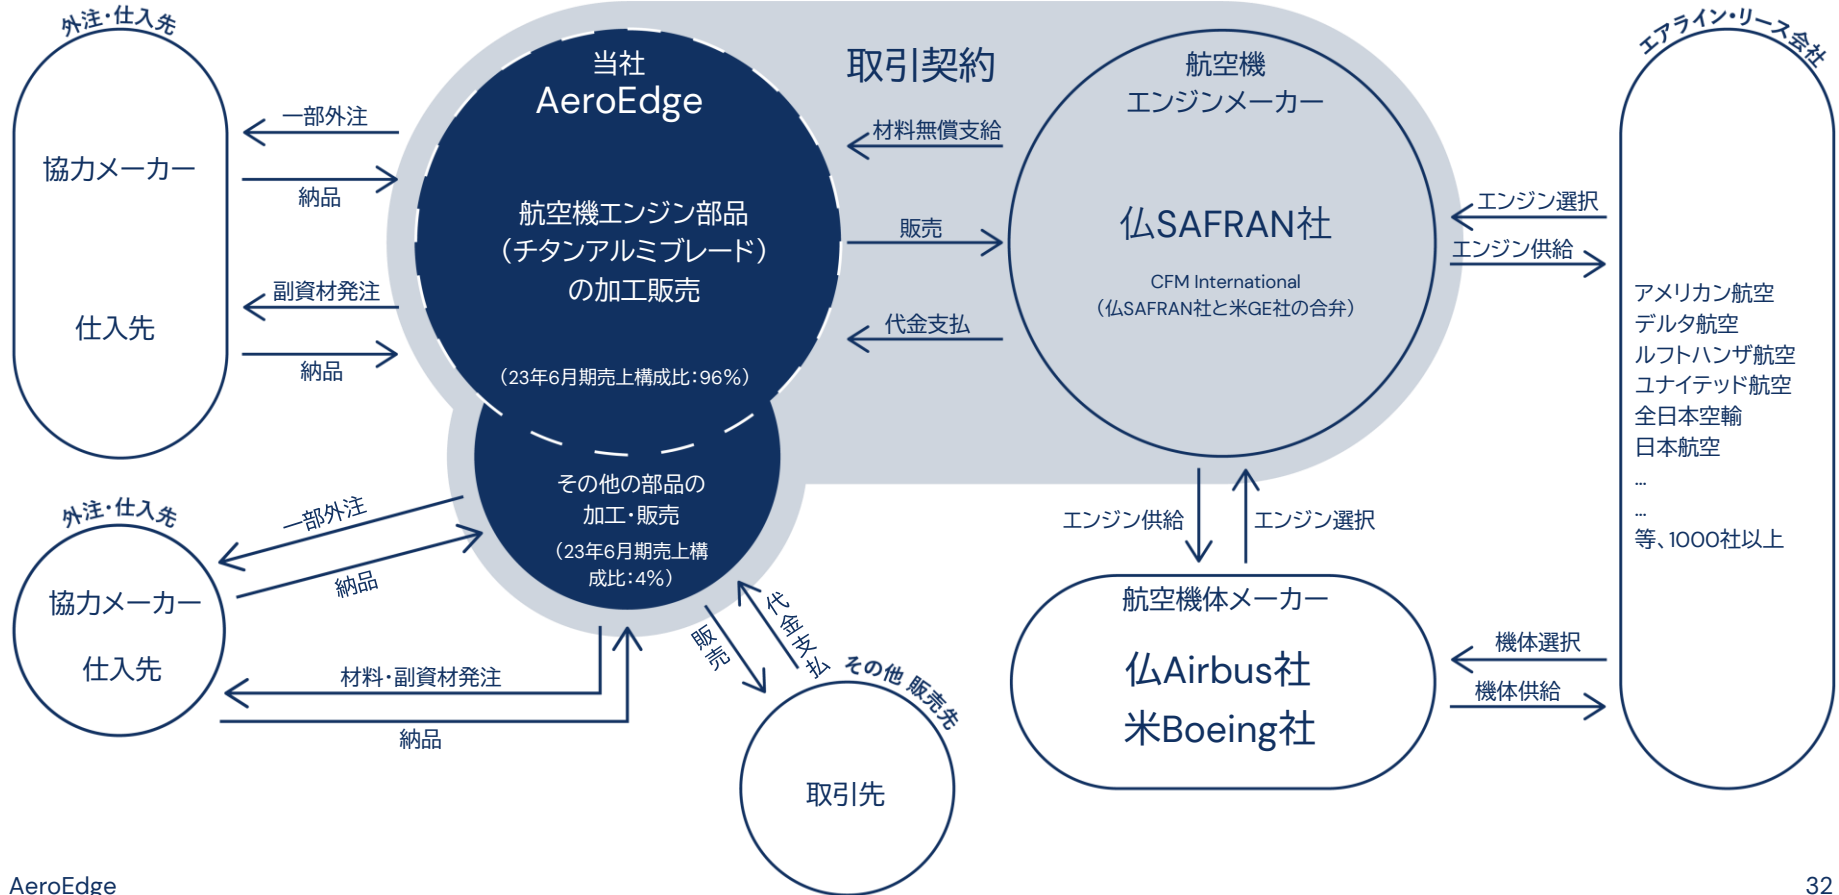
外注・仕入先

協力メーカー

仕入先

一部外注

納品

副資材発注

納品

当社
AeroEdge

航空機エンジン部品
(チタンアルミブレード)
の加工販売

(23年6月期売上構成比:96%)

取引契約

材料無償支給

販売

代金支払

航空機
エンジンメーカー

仏SAFRAN社

CFM International
(仏SAFRAN社と米GE社の合弁)

エアライン・リース会社

エンジン選択

エンジン供給

アメリカン航空
デルタ航空
ルフトハンザ航空
ユナイテッド航空
全日本空輸
日本航空
...
...
等、1000社以上

外注・仕入先

協力メーカー

仕入先

一部外注

納品

その他の部品の
加工・販売
(23年6月期売上構
成比:4%)

材料・副資材発注

納品

販売

代金支払

その他 販売先

取引先

エンジン供給

エンジン選択

航空機体メーカー

仏Airbus社
米Boeing社

機体選択

機体供給

AeroEdge

32